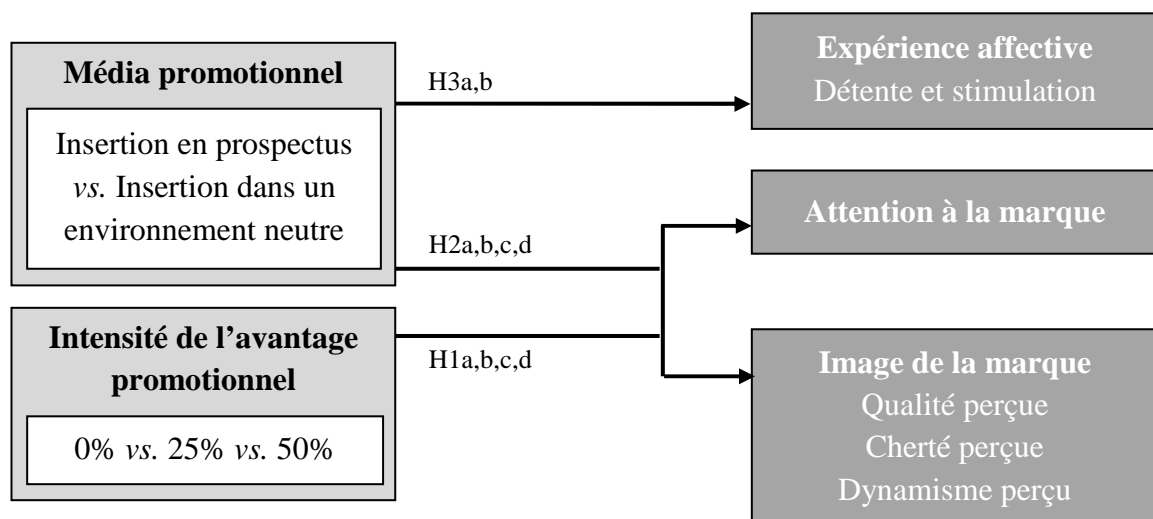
Média promotionnel

Insertion en prospectus *vs.* Insertion dans un environnement neutre

Intensité de l’avantage promotionnel

0% *vs.* 25% *vs.* 50%

H3a,b

H2a,b,c,d

H1a,b,c,d

Expérience affective
Détente et stimulation

Attention à la marque

Image de la marque
Qualité perçue
Cherté perçue
Dynamisme perçu